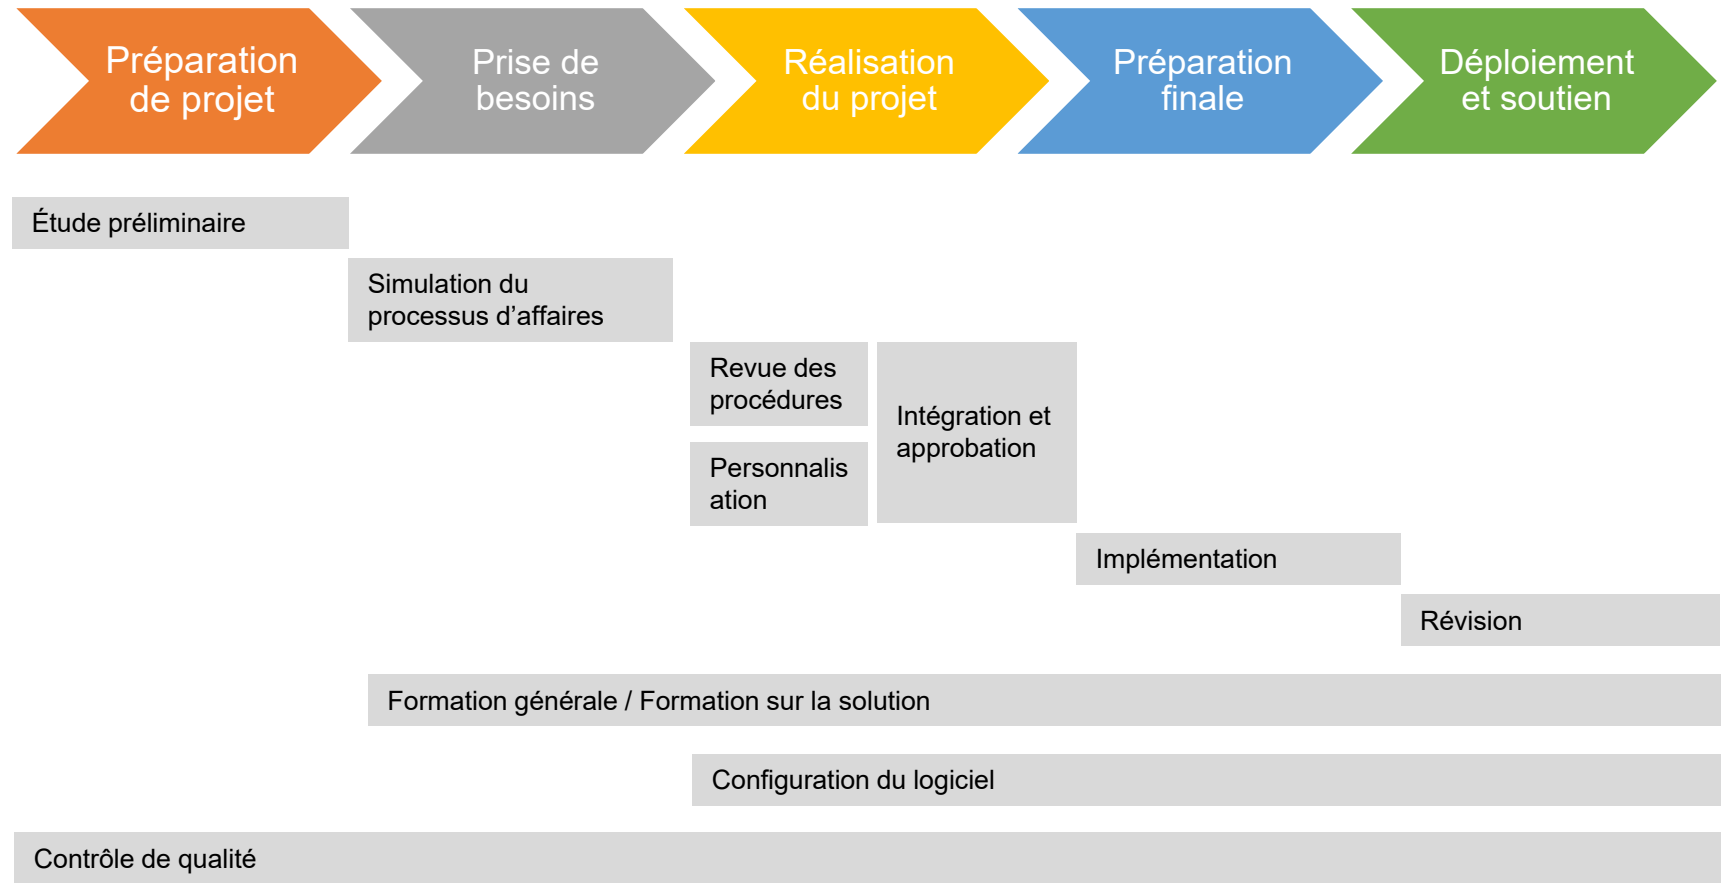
Préparation de projet

Prise de besoins

Réalisation du projet

Préparation finale

Déploiement et soutien

Étude préliminaire

Simulation du processus d’affaires

Revue des procédures

Personnalis ation

Intégration et approbation

Implémentation

Révision

Formation générale / Formation sur la solution

Configuration du logiciel

Contrôle de qualité